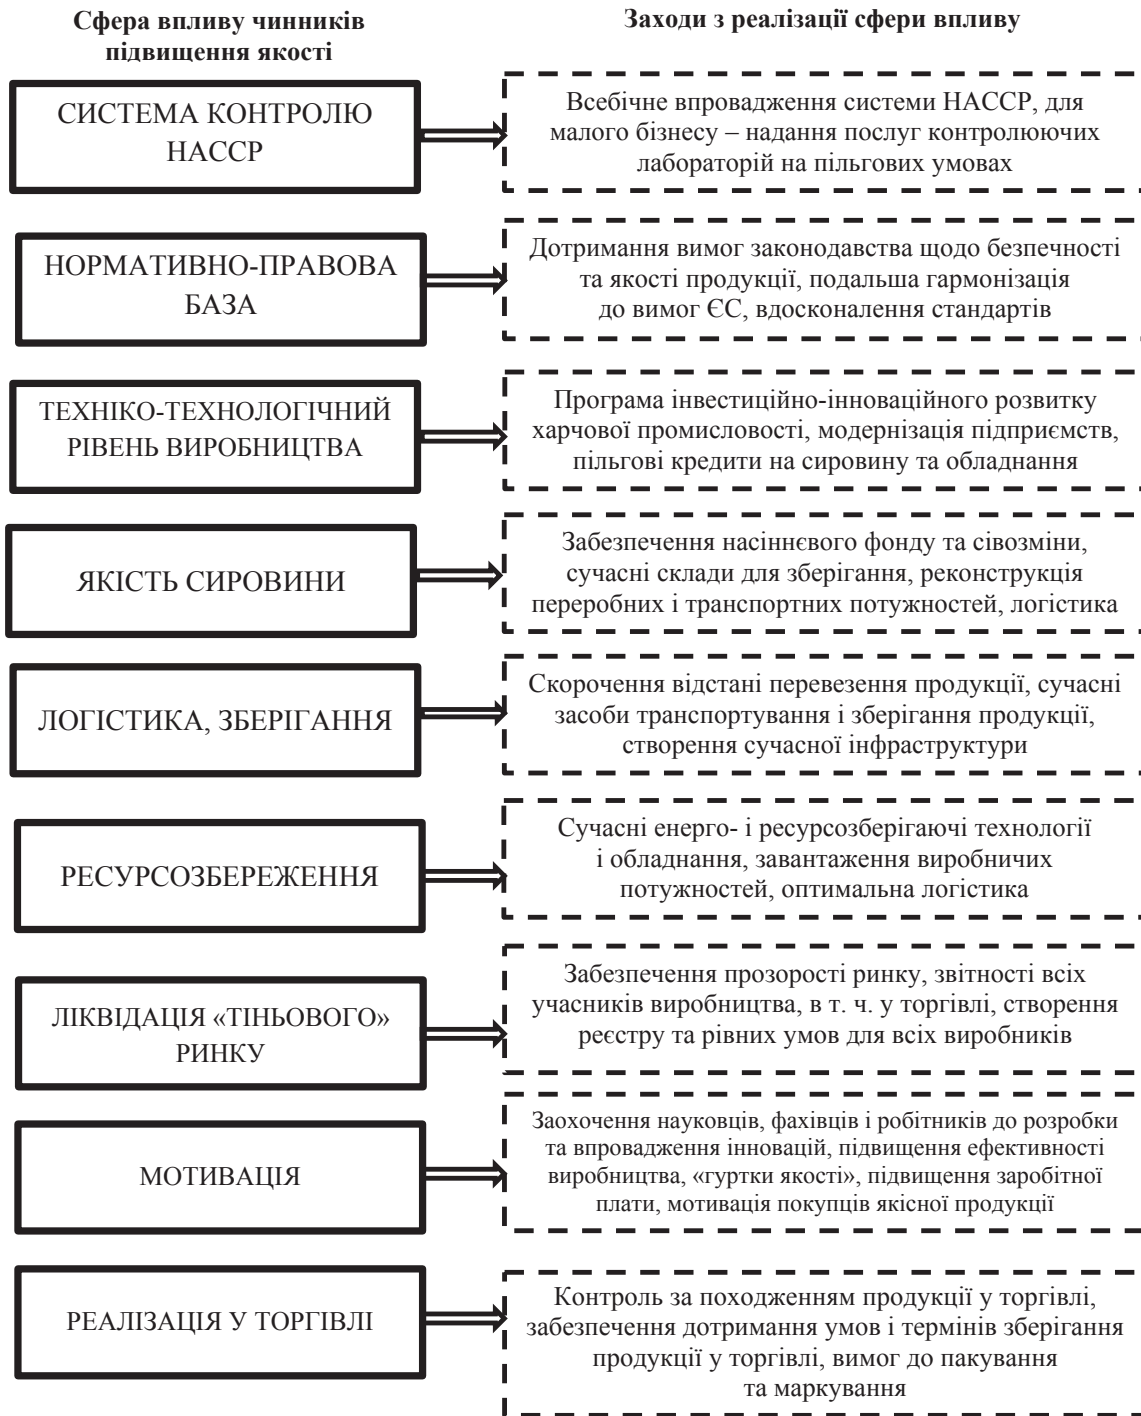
Сфера впливу чинників підвищення якості

Заходи з реалізації сфери впливу

СИСТЕМА КОНТРОЛЮ НАССР

Всебічне впровадження системи НАССР, для малого бізнесу – надання послуг контролюючих лабораторій на пільгових умовах

НОРМАТИВНО-ПРАВОВА БАЗА

Дотримання вимог законодавства щодо безпечності та якості продукції, подальша гармонізація до вимог ЄС, вдосконалення стандартів

ТЕХНІКО-ТЕХНОЛОГІЧНИЙ РІВЕНЬ ВИРОБНИЦТВА

Програма інвестиційно-інноваційного розвитку харчової промисловості, модернізація підприємств, пільгові кредити на сировину та обладнання

ЯКІСТЬ СИРОВИНИ

Забезпечення насіннєвого фонду та сівозміни, сучасні склади для зберігання, реконструкція переробних і транспортних потужностей, логістика

ЛОГІСТИКА, ЗБЕРІГАННЯ

Скорочення відстані перевезення продукції, сучасні засоби транспортування і зберігання продукції, створення сучасної інфраструктури

РЕСУРСОЗБЕРЕЖЕННЯ

Сучасні енерго- і ресурсозберігаючі технології і обладнання, завантаження виробничих потужностей, оптимальна логістика

ЛІКВІДАЦІЯ «ТІНЬОВОГО» РИНКУ

Забезпечення прозорості ринку, звітності всіх учасників виробництва, в т. ч. у торгівлі, створення реєстру та рівних умов для всіх виробників

МОТИВАЦІЯ

Заохочення науковців, фахівців і робітників до розробки та впровадження інновацій, підвищення ефективності виробництва, «гуртки якості», підвищення заробітної плати, мотивація покупців якісної продукції

РЕАЛІЗАЦІЯ У ТОРГІВЛІ

Контроль за походженням продукції у торгівлі, забезпечення дотримання умов і термінів зберігання продукції у торгівлі, вимог до пакування та маркування